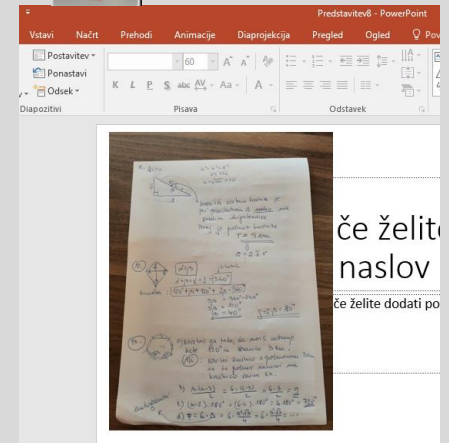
Predstavitev8 - PowerPoint

Vstavi Načrt Prehodi Animacije Diaprojekcija Pregled Ogled Pov

Postavitev Ponastavi Odsek Diapozitivi

60 A A

K L P S abc AV Aa A

Pisava

Odstavek

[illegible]

če želite naslov

če želite dodati po